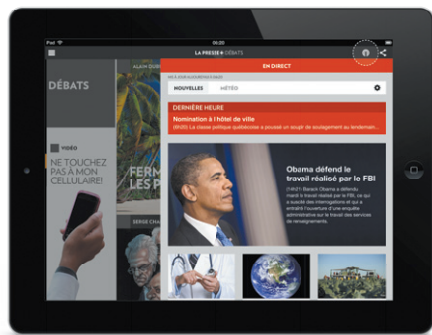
LA PRESSE+ DÉBATS

DÉBATS

ALAIN DUB

VIDÉO
NE TOUCHEZ PAS À MON CELLULAIRE!

FERM
LES P

SERGE CHA

EN DIRECT

MIS À JOUR IL Y A QUELQUES MINUTES

NOUVELLES MÉTÉO

DERNIÈRE HEURE
Nomination à l'hôtel de ville
(8h30) La classe politique québécoise a poussé un soupir de soulagement au lendemain...

Obama défend le travail réalisé par le FBI
(14h21) Barack Obama a défendu mardi le travail réalisé par le FBI, ce qui a suscité des interrogations et qui a entraîné l'ouverture d'une enquête administrative sur le travail des services de renseignements.